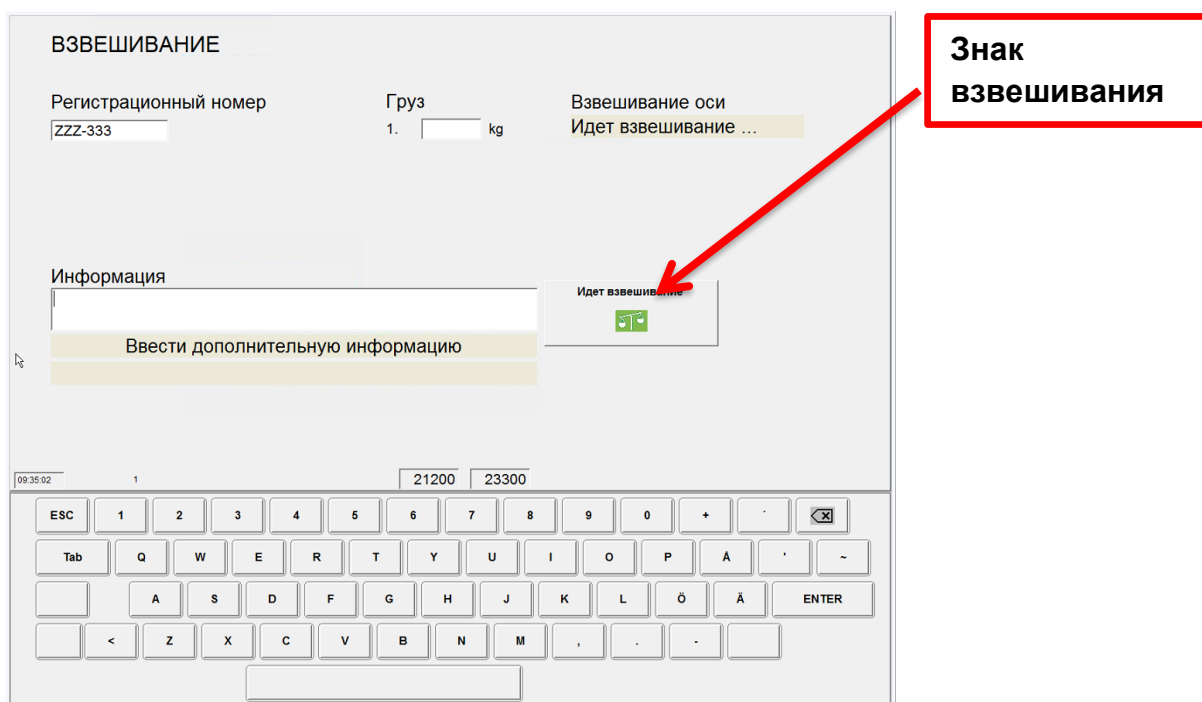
ВЗВЕШИВАНИЕ

Знак взвешивания

Регистрационный номер
ZZZ-333

Груз
1. kg

Взвешивание оси
Идет взвешивание ...

Информация

Ввести дополнительную информацию

Идет взвешивание

09:35:02
1
21200
23300

ESC 1 2 3 4 5 6 7 8 9 0 + ´
Tab Q W E R T Y U I O P Å ' ~
A S D F G H J K L Ö Ä ENTER
< Z X C V B N M , . -